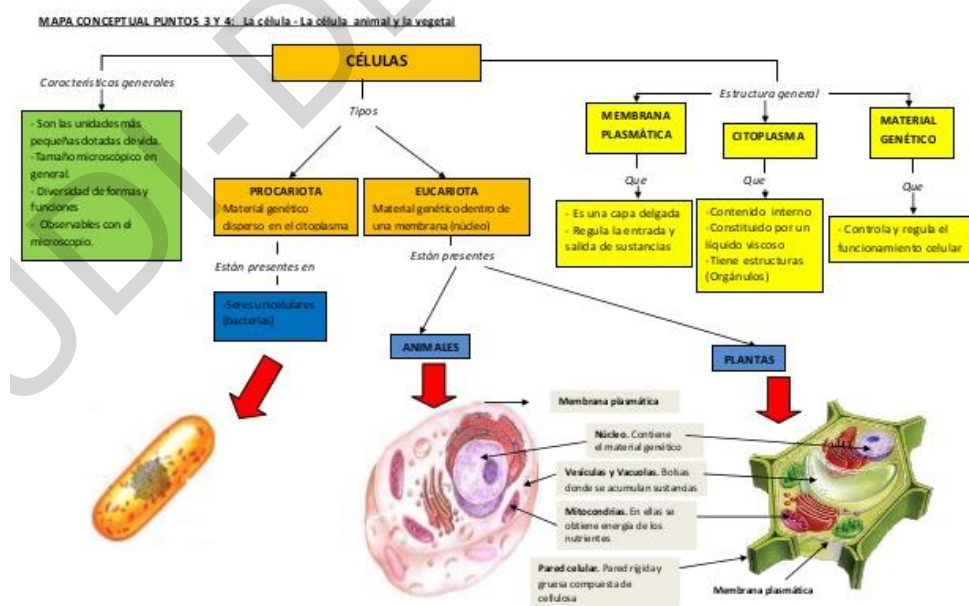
MAPA CONCEPTUAL PUNTOS 3 Y 4: La célula - La célula animal y la vegetal

CÉLULAS

Características generales

- Son las unidades más pequeñas dotadas de vida.
- Tamaño microscópico en general.
- Diversidad de formas y funciones
- Observables con el microscopio.

Tipos

PROCARIOTA
Material genético disperso en el citoplasma

Están presentes en

-Seres unicelulares (bacterias)

EUCARIOTA
Material genético dentro de una membrana (núcleo)

Están presentes

ANIMALES

PLANTAS

Estructura general

MEMBRANA PLASMÁTICA

Que

- Es una capa delgada
- Regula la entrada y salida de sustancias

CITOPLASMA

Que

-Contenido interno
-Constituido por un líquido viscoso
-Tiene estructuras (Orgánulos)

MATERIAL GENÉTICO

Que

- Controla y regula el funcionamiento celular

Membrana plasmática

Núcleo. Contiene el material genético

Vesículas y Vacuolas. Bolsas donde se acumulan sustancias

Mitocondrias. En ellas se obtiene energía de los nutrientes

Pared celular. Pared rígida y gruesa compuesta de celulosa

Membrana plasmática